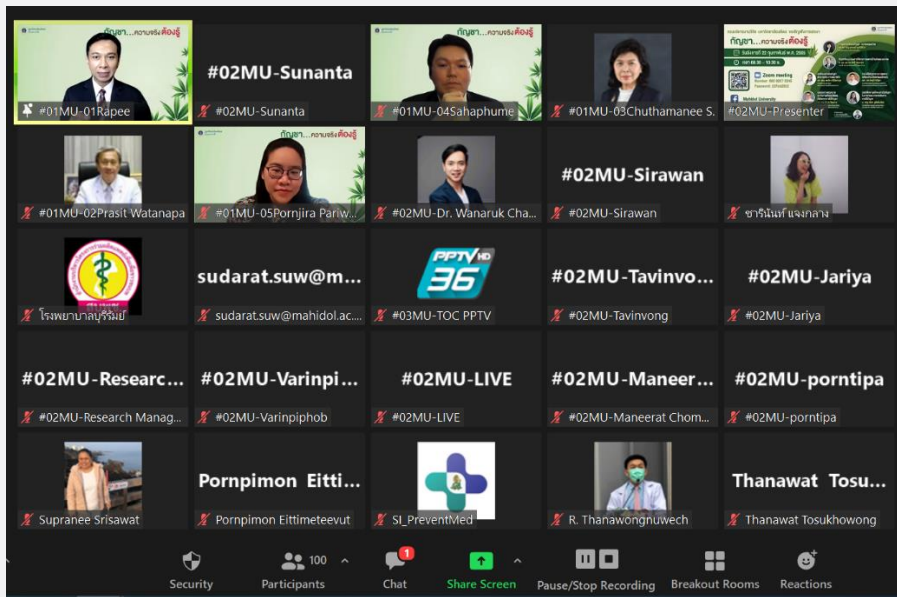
กัญชา...ความจริงต้องรู้
#01MU-01Rapee

#02MU-Sunanta
#02MU-Sunanta

กัญชา...ความจริงต้องรู้
#01MU-04Sahaphume

#01MU-03Chuthamanee S.

กัญชา...ความจริงต้องรู้
Zoom meeting
Mahidol University
#02MU-Presenter

#01MU-02Prasit Watanapa

กัญชา...ความจริงต้องรู้
#01MU-05Pornjira Pariw...

#02MU-Dr. Wanaruk Cha...

#02MU-Sirawan
#02MU-Sirawan

ชาริณีนท์ แจงกลาง

โรงพยาบาลบุรีรัมย์

sudarat.suw@m...
sudarat.suw@mahidol.ac....

PPTV HD 36
#03MU-TOC PPTV

#02MU-Tavinvo...
#02MU-Tavinvong

#02MU-Jariya
#02MU-Jariya

#02MU-Researc...
#02MU-Research Manag...

#02MU-Varinpi...
#02MU-Varinpiphob

#02MU-LIVE
#02MU-LIVE

#02MU-Maneer...
#02MU-Maneerat Chom...

#02MU-porntipa
#02MU-porntipa

Supranee Srisawat

Pornpimon Eitti...
Pornpimon Eittimeteevut

SI_PreventMed

R. Thanawongnuwech

Thanawat Tosu...
Thanawat Tosukhowong

Security
100 Participants
1 Chat
Share Screen
Pause/Stop Recording
Breakout Rooms
Reactions